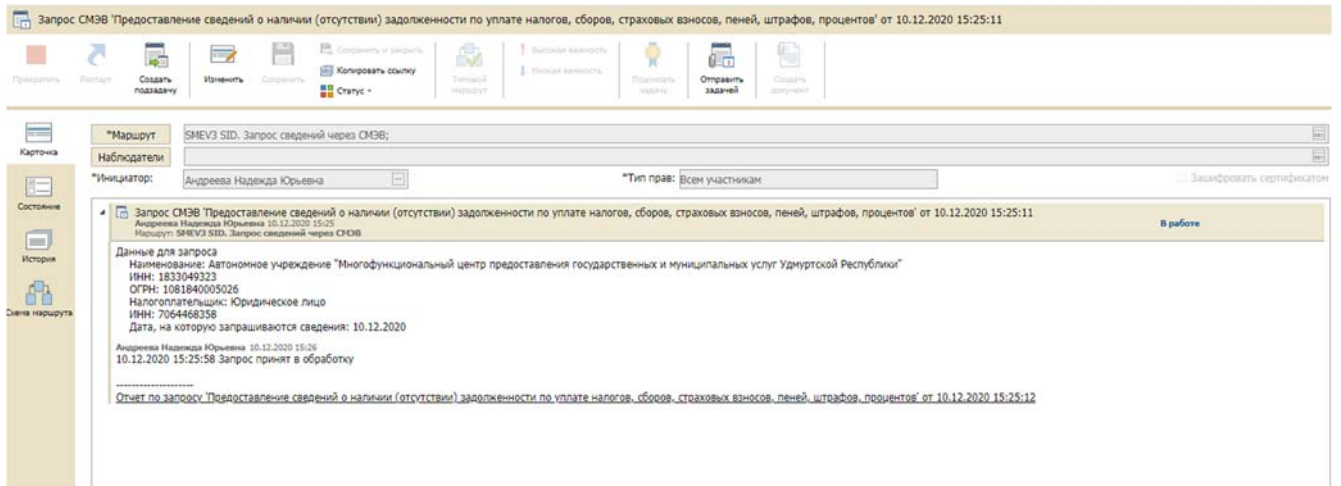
Запрос СМЭВ 'Предоставление сведений о наличии (отсутствии) задолженности по уплате налогов, сборов, страховых взносов, пеней, штрафов, процентов' от 10.12.2020 15:25:11

Прекратить Рестарт Создать подзадачу Изменить Сохранить Сохранить и закрыть Копировать ссылку Статус Типовой маршрут Высокая важность Низкая важность Подписать задачу Отправить задачей Создать документ

Карточка
Состояние
История
Схема маршрута

*Маршрут SMEV3 SID. Запрос сведений через СМЭВ;
Наблюдатели
*Инициатор: Андреева Надежда Юрьевна
*Тип прав: Всем участникам
Зашифровать сертификатом

Запрос СМЭВ 'Предоставление сведений о наличии (отсутствии) задолженности по уплате налогов, сборов, страховых взносов, пеней, штрафов, процентов' от 10.12.2020 15:25:11
Андреева Надежда Юрьевна 10.12.2020 15:25
Маршрут: SMEV3 SID. Запрос сведений через СМЭВ
В работе

Данные для запроса
Наименование: Автономное учреждение "Многофункциональный центр предоставления государственных и муниципальных услуг Удмуртской Республики"
ИНН: 1833049323
ОГРН: 1081840005026
Налогоплательщик: Юридическое лицо
ИНН: 7064468358
Дата, на которую запрашиваются сведения: 10.12.2020

Андреева Надежда Юрьевна 10.12.2020 15:26
10.12.2020 15:25:58 Запрос принят в обработку

--------------------
Отчет по запросу 'Предоставление сведений о наличии (отсутствии) задолженности по уплате налогов, сборов, страховых взносов, пеней, штрафов, процентов' от 10.12.2020 15:25:12